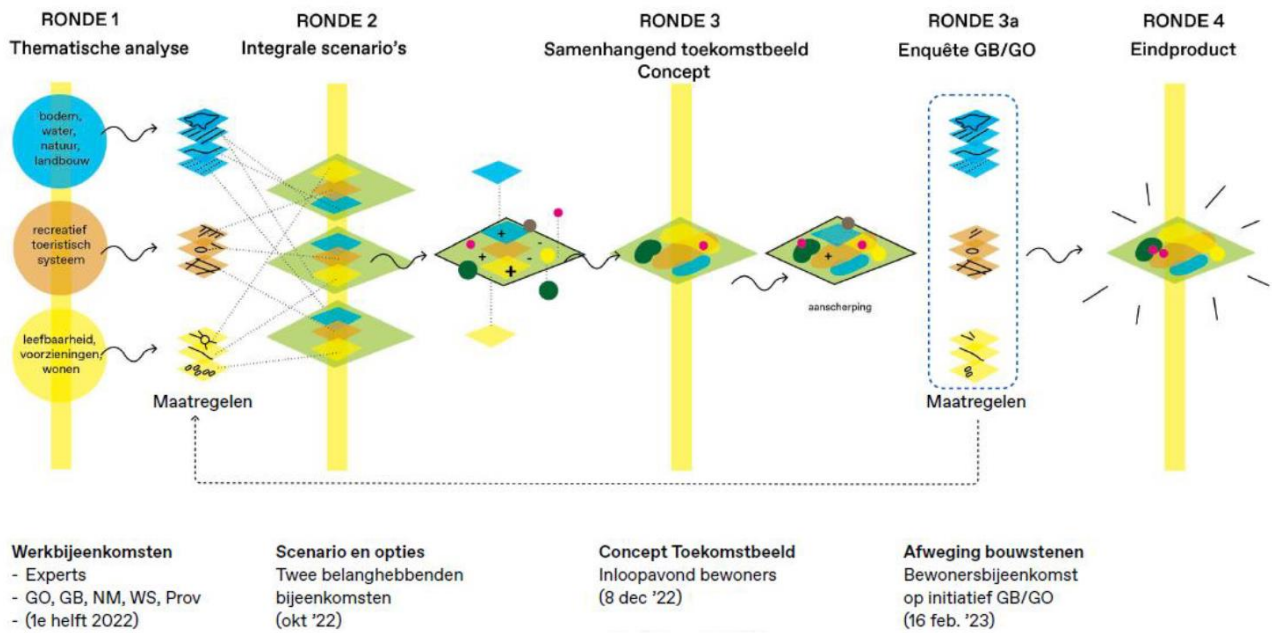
RONDE 1
Thematische analyse

RONDE 2
Integrale scenario's

RONDE 3
Samenhangend toekomstbeeld
Concept

RONDE 3a
Enquête GB/GO

RONDE 4
Eindproduct

bodem, water, natuur, landbouw

recreatief toeristisch systeem

leefbaarheid, voorzieningen, wonen

Maatregelen

aanscherping

Maatregelen

Werkbijeenkomsten
- Experts
- GO, GB, NM, WS, Prov
- (1e helft 2022)

Scenario en opties
Twee belanghebbenden bijeenkomsten
(okt '22)

Concept Toekomstbeeld
Inloopavond bewoners
(8 dec '22)

Afweging bouwstenen
Bewonersbijeenkomst op initiatief GB/GO
(16 feb. '23)